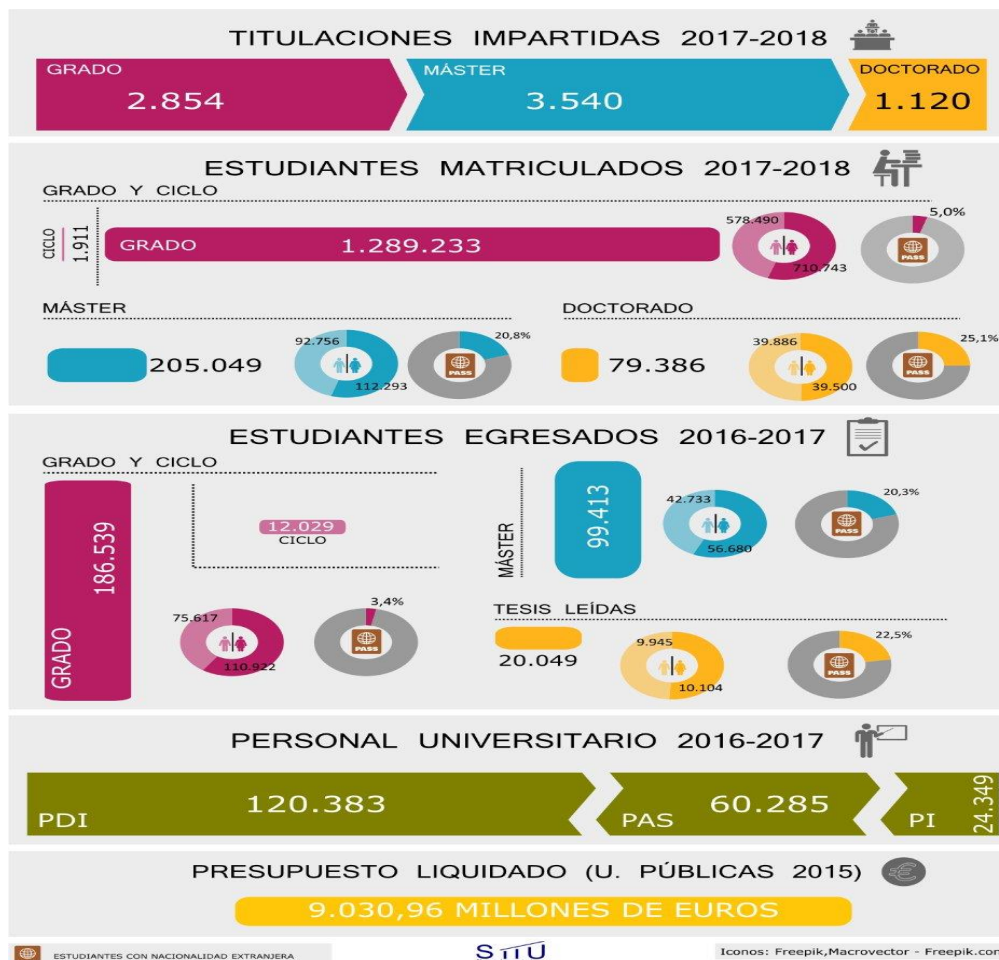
TITULACIONES IMPARTIDAS 2017-2018

GRADO
2.854

MÁSTER
3.540

DOCTORADO
1.120

ESTUDIANTES MATRICULADOS 2017-2018

GRADO Y CICLO

CICLO
1.911

GRADO 1.289.233

578.490
710.743
5,0%
PASS

MÁSTER

205.049
92.756
112.293
20,8%
PASS

DOCTORADO

79.386
39.886
39.500
25,1%
PASS

ESTUDIANTES EGRESADOS 2016-2017

GRADO Y CICLO

GRADO
186.539

12.029
CICLO

75.617
110.922
3,4%
PASS

MÁSTER
99.413
42.733
56.680
20,3%
PASS

TESIS LEÍDAS

20.049
9.945
10.104
22,5%
PASS

PERSONAL UNIVERSITARIO 2016-2017

PDI 120.383
PAS 60.285
PI 24.349

PRESUPUESTO LIQUIDADO (U. PÚBLICAS 2015)

9.030,96 MILLONES DE EUROS

ESTUDIANTES CON NACIONALIDAD EXTRANJERA

SIIU

Iconos: Freepik,Macrovector - Freepik.com